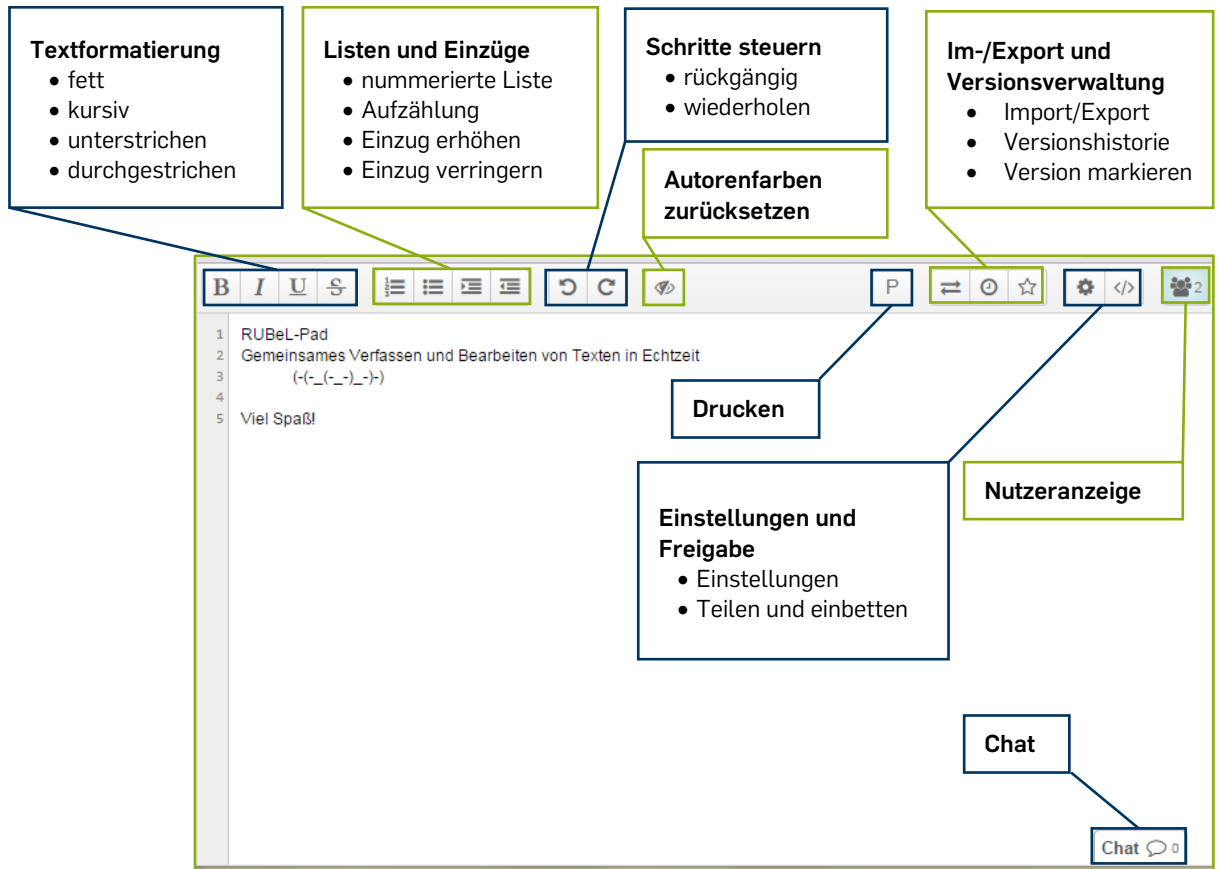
**Textformatierung**
- fett
- kursiv
- unterstrichen
- durchgestrichen

**Listen und Einzüge**
- nummerierte Liste
- Aufzählung
- Einzug erhöhen
- Einzug verringern

**Schritte steuern**
- rückgängig
- wiederholen

**Autorenfarben zurücksetzen**

**Im-/Export und Versionsverwaltung**
- Import/Export
- Versionshistorie
- Version markieren

B I U S

P

2

1 RUBeL-Pad
2 Gemeinsames Verfassen und Bearbeiten von Texten in Echtzeit
3 (-(-_(-_-)_-)-)
4
5 Viel Spaß!

**Drucken**

**Nutzeranzeige**

**Einstellungen und Freigabe**
- Einstellungen
- Teilen und einbetten

**Chat**

Chat 0